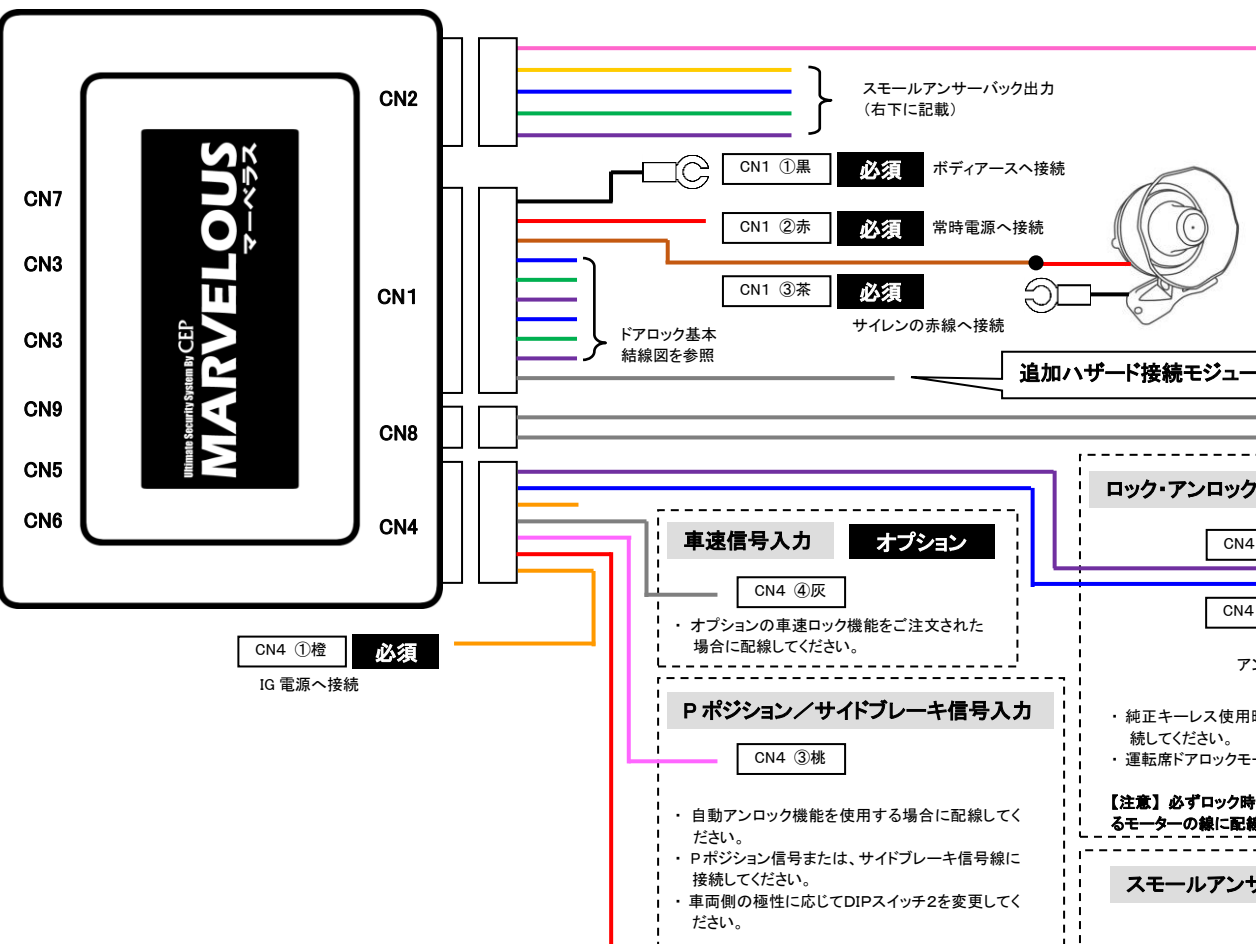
CN7
CN3
CN3
CN9
CN5
CN6

Ultimate Security System By CEP
MARVELOUS
マーベラス

CN2
CN1
CN8
CN4

スモールアンサーバック出力
（右下に記載）

CN1 ①黒
必須
ボディアースへ接続

CN1 ②赤
必須
常時電源へ接続

CN1 ③茶
必須
サイレンの赤線へ接続

ドアロック基本
結線図を参照

追加ハザード接続モジュー

CN4 ①橙
必須
IG 電源へ接続

車速信号入力
オプション
CN4 ④灰
・ オプションの車速ロック機能をご注文された場合に配線してください。

P ポジション／サイドブレーキ信号入力
CN4 ③桃
・ 自動アンロック機能を使用する場合に配線してください。
・ Pポジション信号または、サイドブレーキ信号線に接続してください。
・ 車両側の極性に応じてDIPスイッチ2を変更してください。

ロック･アンロック
CN4
CN4
アン
・ 純正キーレス使用時
続してください。
・ 運転席ドアロックモー
【注意】必ずロック時
るモーターの線に配線

スモールアンサ